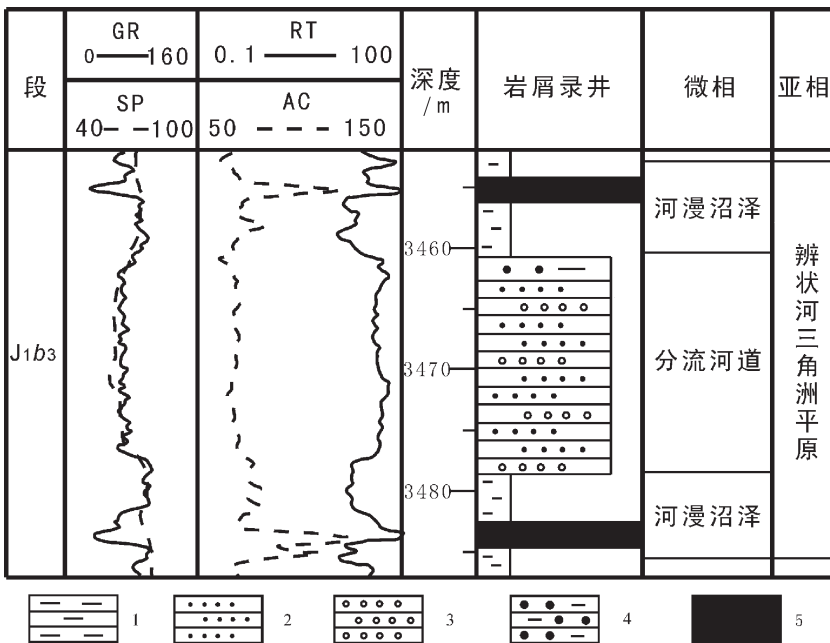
| 段 | GR 0—160 / SP 40— —100 | RT 0.1 — 100 / AC 50 - - - 150 | 深度/m | 岩屑录井 | 微相 | 亚相 |
|---|---|---|---|---|---|---|
| $J_1b_3$ | | | 3460 3470 3480 | | 河漫沼泽 / 分流河道 / 河漫沼泽 | 辫状河三角洲平原 |

1 2 3 4 5